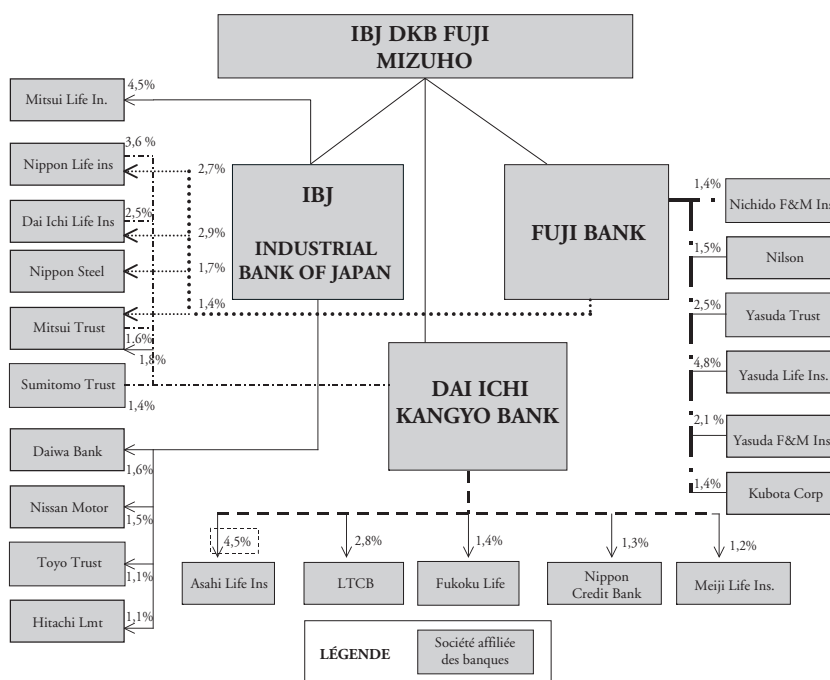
IBJ DKB FUJI
MIZUHO

Mitsui Life In.
4,5%

Nippon Life ins
3,6 %

Dai Ichi Life Ins
2,5%

Nippon Steel

Mitsui Trust

Sumitomo Trust
1,4%

2,7%
2,9%
1,7%
1,4%
1,6%
1,8%

IBJ

INDUSTRIAL BANK OF JAPAN

FUJI BANK

1,4%
Nichido F&M Ins

1,5%
Nilson

2,5%
Yasuda Trust

4,8%
Yasuda Life Ins.

2,1 %
Yasuda F&M Ins

1,4%
Kubota Corp

DAI ICHI KANGYO BANK

Daiwa Bank
1,6%

Nissan Motor
1,5%

Toyo Trust
1,1%

Hitachi Lmt
1,1%

4,5%
Asahi Life Ins

2,8%
LTCB

1,4%
Fukoku Life

1,3%
Nippon Credit Bank

1,2%
Meiji Life Ins.

LÉGENDE
Société affiliée des banques